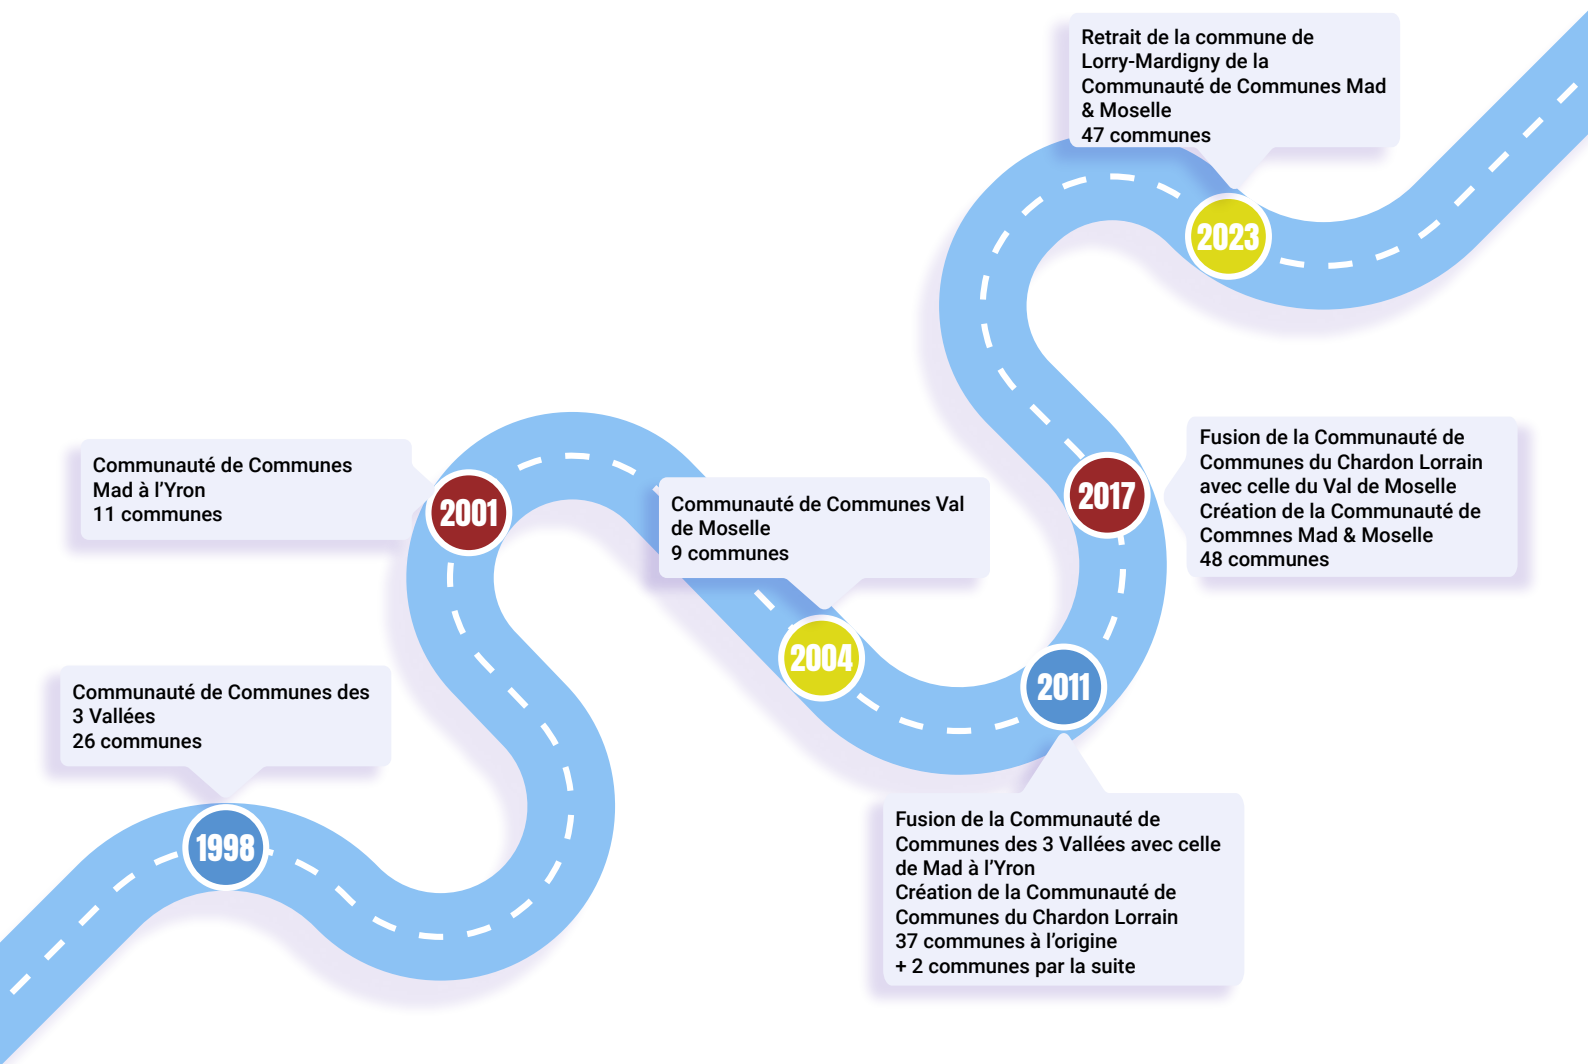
1998

Communauté de Communes des 3 Vallées
26 communes

2001

Communauté de Communes Mad à l'Yron
11 communes

2004

Communauté de Communes Val de Moselle
9 communes

2011

Fusion de la Communauté de Communes des 3 Vallées avec celle de Mad à l'Yron
Création de la Communauté de Communes du Chardon Lorrain
37 communes à l'origine
+ 2 communes par la suite

2017

Fusion de la Communauté de Communes du Chardon Lorrain avec celle du Val de Moselle
Création de la Communauté de Commnes Mad & Moselle
48 communes

2023

Retrait de la commune de Lorry-Mardigny de la Communauté de Communes Mad & Moselle
47 communes